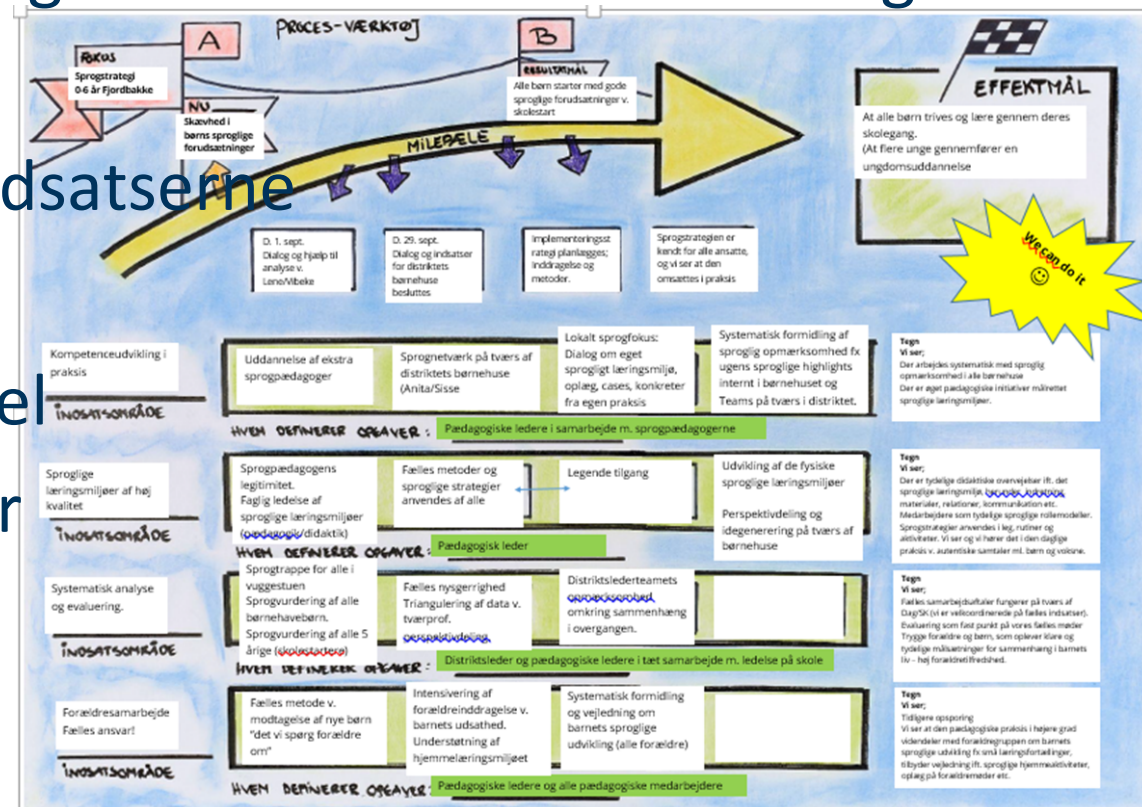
PROCES-VÆRKTØJ

A

B

FOKUS
Sprogstrategi 0-6 år Fjordbakke

NU
Skævhed i børns sproglige forudsætninger

RESULTATMÅL
Alle børn starter med gode sproglige forudsætninger v. skolestart

EFFEKTMÅL
At alle børn trives og lære gennem deres skolegang.
(At flere unge gennemfører en ungdomsuddannelse

MILEPÆLE

dsatserne

D. 1. sept. Dialog og hjælp til analyse v. Lene/Vibeke

D. 29. sept. Dialog og indsatser for distriktets børnehuse besluttes

Implementeringsstrategi planlægges; inddragelse og metoder.

Sprogstrategien er kendt for alle ansatte, og vi ser at den omsættes i praksis

We can do it ☺

el

r

Kompetenceudvikling i praksis

INDSATSOMRÅDE

Uddannelse af ekstra sprogpædagoger

Sprognetværk på tværs af distriktets børnehuse (Anita/Sisse

Lokalt sprogfokus: Dialog om eget sprogligt læringsmiljø, oplæg, cases, konkreter fra egen praksis

Systematisk formidling af sproglig opmærksomhed fx ugens sproglige highlights internt i børnehuset og Teams på tværs i distriktet.

Tegn
Vi ser;
Der arbejdes systematisk med sproglig opmærksomhed i alle børnehuse
Der er øget pædagogiske initiativer målrettet sproglige læringsmiljøer.

HVEM DEFINERER OPGAVER: Pædagogiske ledere i samarbejde m. sprogpædagogerne

Sproglige læringsmiljøer af høj kvalitet

INDSATSOMRÅDE

Sprogpædagogens legitimitet.
Faglig ledelse af sproglige læringsmiljøer (pædagogik/didaktik)

Fælles metoder og sproglige strategier anvendes af alle

Legende tilgang

Udvikling af de fysiske sproglige læringsmiljøer

Perspektivdeling og idegenerering på tværs af børnehuse

Tegn
Vi ser;
Der er tydelige didaktiske overvejelser ift. det sproglige læringsmiljø, f.eks. indretning, materialer, relationer, kommunikation etc.
Medarbejdere som tydelige sproglige rollemodeller.
Sprogstrategier anvendes i leg, rutiner og aktiviteter. Vi ser og vi hører det i den daglige praksis v. autentiske samtaler ml. børn og voksne.

HVEM DEFINERER OPGAVER: Pædagogisk leder

Systematisk analyse og evaluering.

INDSATSOMRÅDE

Sprogtrappe for alle i vuggestuen
Sprogvurdering af alle børnehavebørn.
Sprogvurdering af alle 5 årige (skolestarters)

Fælles nysgerrighed
Triangulering af data v. tværprof. perspektivdeling

Distriktslederteamets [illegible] omkring sammenhæng i overgangen.

Tegn
Vi ser;
Fælles samarbejdsaftaler fungerer på tværs af Dag/SK (vi er velkoordinerede på fælles indsatser).
Evaluering som fast punkt på vores fælles møder
Trygge forældre og børn, som oplever klare og tydelige målsætninger for sammenhæng i barnets liv – høj forældretilfredshed.

HVEM DEFINERER OPGAVER: Distriktsleder og pædagogiske ledere i tæt samarbejde m. ledelse på skole

Forældresamarbejde
Fælles ansvar!

INDSATSOMRÅDE

Fælles metode v. modtagelse af nye børn "det vi spørg forældre om"

Intensivering af forældreinddragelse v. barnets udsathed.
Understøtning af hjemmelæringsmiljøet

Systematisk formidling og vejledning om barnets sproglige udvikling (alle forældre)

Tegn
Vi ser;
Tidligere opsporing
Vi ser at den pædagogiske praksis i højere grad videndeler med forældregruppen om barnets sproglige udvikling fx små læringsfortællinger, tilbyder vejledning ift. sproglige hjemmeaktiviteter, oplæg på forældremøder etc.

HVEM DEFINERER OPGAVER: Pædagogiske ledere og alle pædagogiske medarbejdere